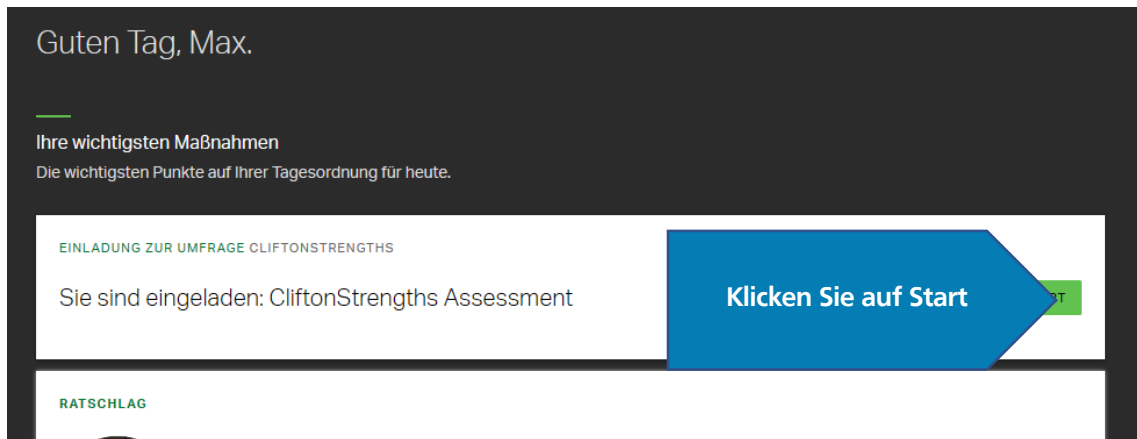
Guten Tag, Max.

Ihre wichtigsten Maßnahmen

Die wichtigsten Punkte auf Ihrer Tagesordnung für heute.

EINLADUNG ZUR UMFRAGE CLIFTONSTRENGTHS

Sie sind eingeladen: CliftonStrengths Assessment

Klicken Sie auf Start

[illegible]T

RATSCHLAG